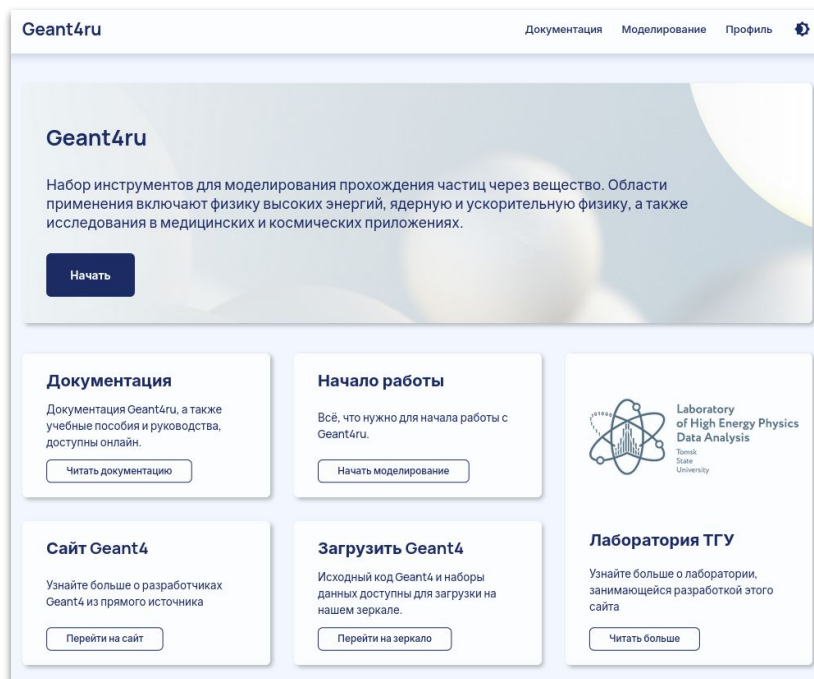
Geant4ru

Документация Моделирование Профиль

Geant4ru

Набор инструментов для моделирования прохождения частиц через вещество. Области применения включают физику высоких энергий, ядерную и ускорительную физику, а также исследования в медицинских и космических приложениях.

Начать

Документация

Документация Geant4ru, а также учебные пособия и руководства, доступны онлайн.

Читать документацию

Начало работы

Всё, что нужно для начала работы с Geant4ru.

Начать моделирование

Laboratory of High Energy Physics Data Analysis
Tomsk State University

Сайт Geant4

Узнайте больше о разработчиках Geant4 из прямого источника

Перейти на сайт

Загрузить Geant4

Исходный код Geant4 и наборы данных доступны для загрузки на нашем зеркале.

Перейти на зеркало

Лаборатория ТГУ

Узнайте больше о лаборатории, занимающейся разработкой этого сайта

Читать больше